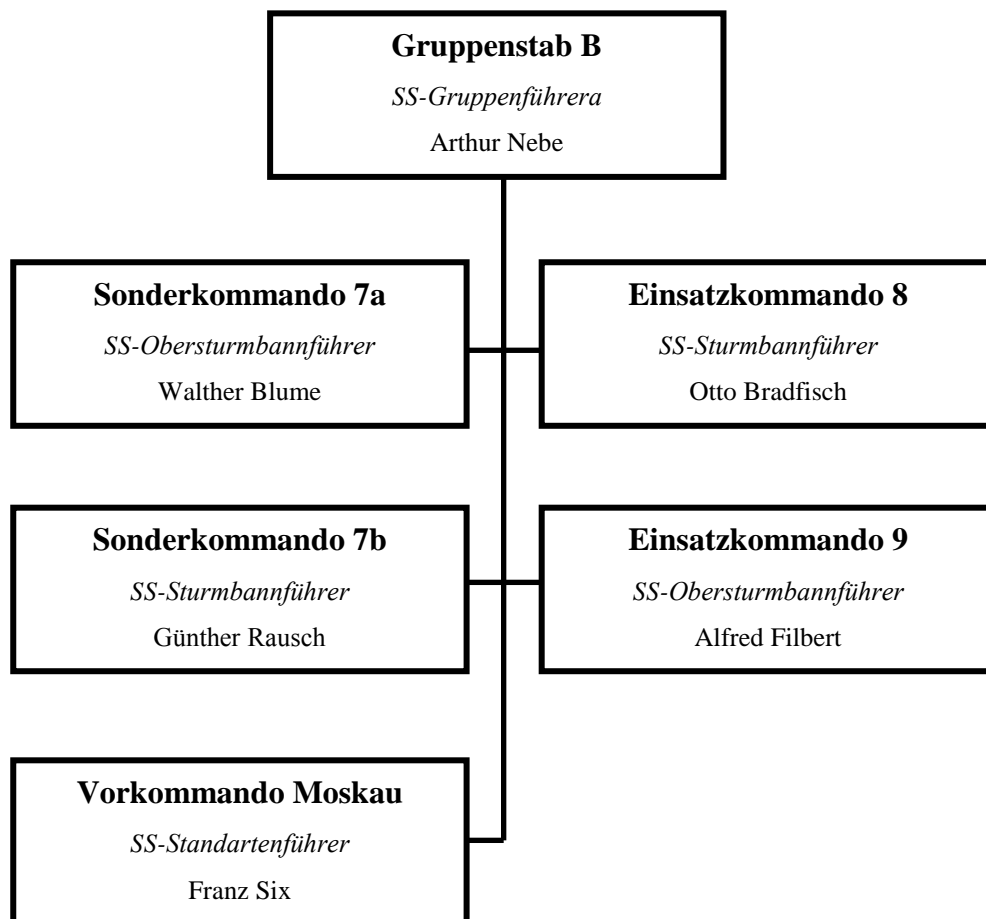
**Gruppenstab B**
*SS-Gruppenführera*
Arthur Nebe

**Sonderkommando 7a**
*SS-Obersturmbannführer*
Walther Blume

**Einsatzkommando 8**
*SS-Sturmbannführer*
Otto Bradfisch

**Sonderkommando 7b**
*SS-Sturmbannführer*
Günther Rausch

**Einsatzkommando 9**
*SS-Obersturmbannführer*
Alfred Filbert

**Vorkommando Moskau**
*SS-Standartenführer*
Franz Six